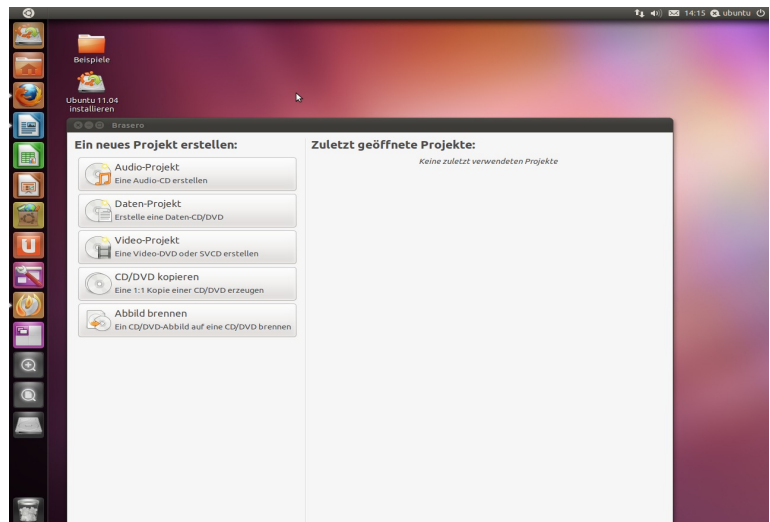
14:15 ubuntu

Beispiele

Ubuntu 11.04 installieren

Brasero

Ein neues Projekt erstellen:

Audio-Projekt
Eine Audio-CD erstellen

Daten-Projekt
Erstelle eine Daten-CD/DVD

Video-Projekt
Eine Video-DVD oder SVCD erstellen

CD/DVD kopieren
Eine 1:1 Kopie einer CD/DVD erzeugen

Abbild brennen
Ein CD/DVD-Abbild auf eine CD/DVD brennen

Zuletzt geöffnete Projekte:

Keine zuletzt verwendeten Projekte